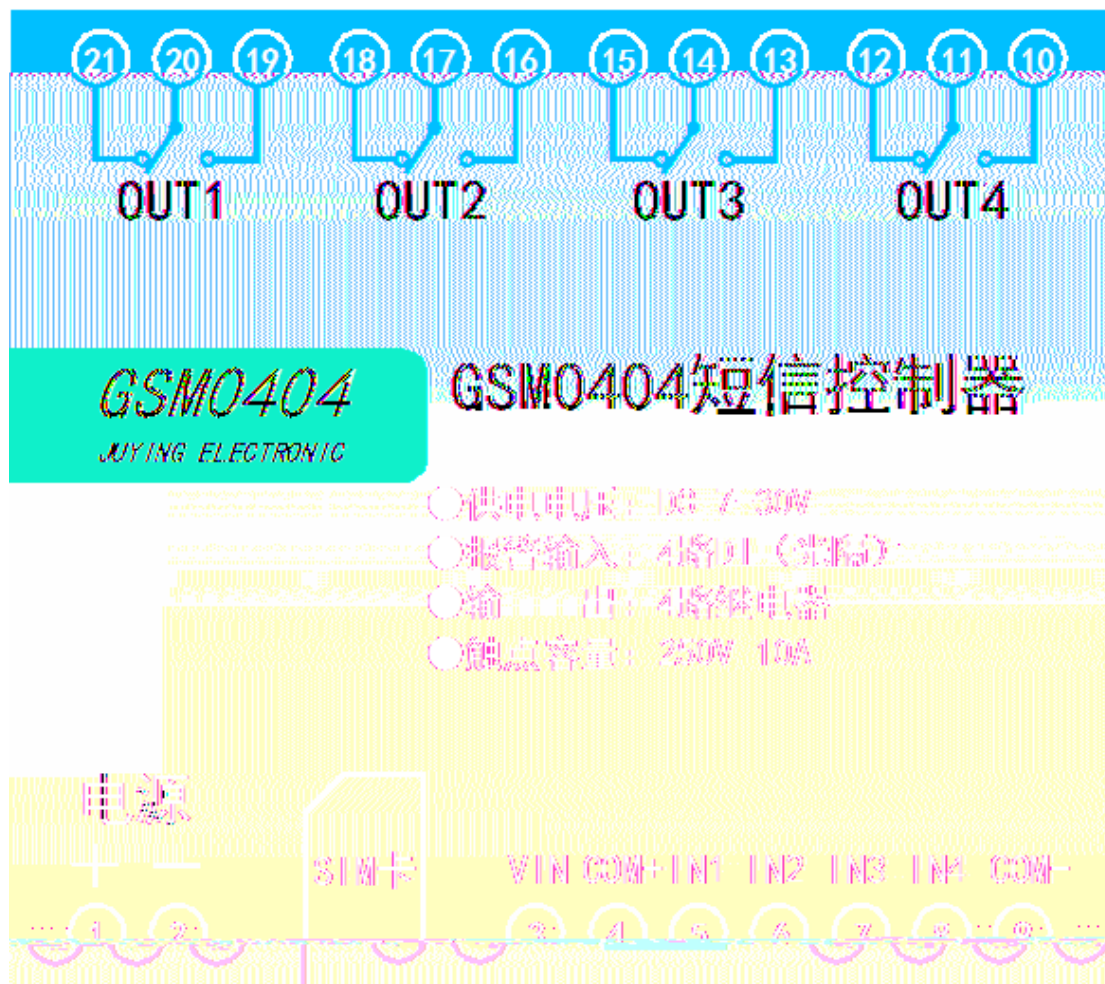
21 20 19 18 17 16 15 14 13 12 11 10

OUT1 OUT2 OUT3 OUT4

GSM0404
JUYING ELECTRONIC

GSM0404短信控制器

●供电电压：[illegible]
●报警输入：4路DI（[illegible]）
●输　出：4路继电器
●触点容量：250V 10A

电源
+ −

SIM卡

VIN COM+ IN1 IN2 IN3 IN4 COM-

1 2 3 4 5 6 7 8 9